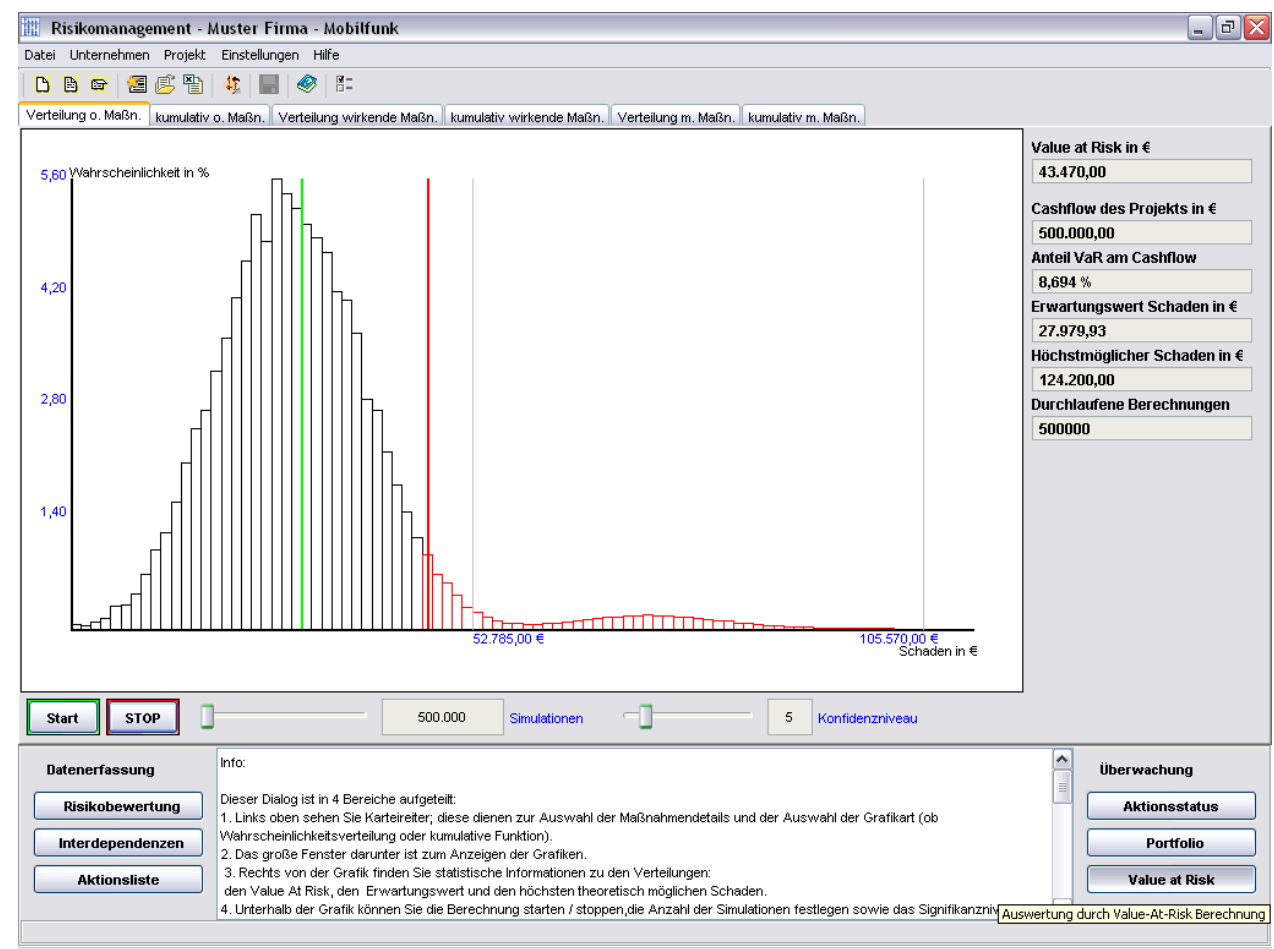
Risikomanagement - Muster Firma - Mobilfunk

Datei Unternehmen Projekt Einstellungen Hilfe

Verteilung o. Maßn. | kumulativ o. Maßn. | Verteilung wirkende Maßn. | kumulativ wirkende Maßn. | Verteilung m. Maßn. | kumulativ m. Maßn.

5,60 Wahrscheinlichkeit in %
4,20
2,80
1,40
52.785,00 €
105.570,00 €
Schaden in €

Value at Risk in €
43.470,00
Cashflow des Projekts in €
500.000,00
Anteil VaR am Cashflow
8,694 %
Erwartungswert Schaden in €
27.979,93
Höchstmöglicher Schaden in €
124.200,00
Durchlaufene Berechnungen
500000

Start STOP 500.000 Simulationen 5 Konfidenzniveau

Datenerfassung
Risikobewertung
Interdependenzen
Aktionsliste

Info:

Dieser Dialog ist in 4 Bereiche aufgeteilt:
1. Links oben sehen Sie Karteireiter; diese dienen zur Auswahl der Maßnahmendetails und der Auswahl der Grafikart (ob Wahrscheinlichkeitsverteilung oder kumulative Funktion).
2. Das große Fenster darunter ist zum Anzeigen der Grafiken.
3. Rechts von der Grafik finden Sie statistische Informationen zu den Verteilungen: den Value At Risk, den Erwartungswert und den höchsten theoretisch möglichen Schaden.
4. Unterhalb der Grafik können Sie die Berechnung starten / stoppen,die Anzahl der Simulationen festlegen sowie das Signifikanzniv

Überwachung
Aktionsstatus
Portfolio
Value at Risk
Auswertung durch Value-At-Risk Berechnung